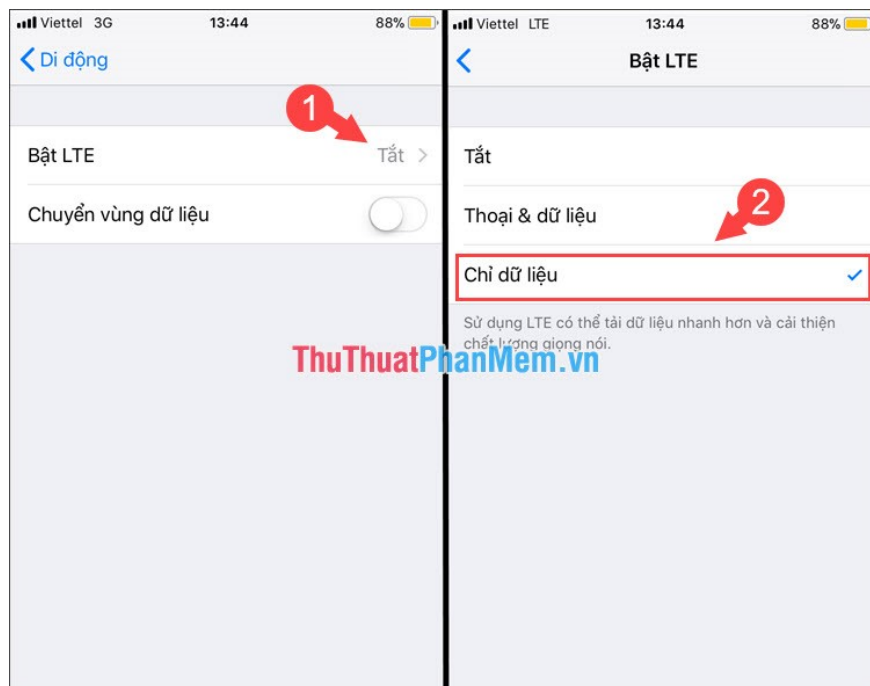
Viettel 3G 13:44 88%

Di động

1

Bật LTE Tắt

Chuyển vùng dữ liệu

Viettel LTE 13:44 88%

Bật LTE

Tắt

2

Thoại & dữ liệu

Chỉ dữ liệu

Sử dụng LTE có thể tải dữ liệu nhanh hơn và cải thiện chất lượng giọng nói.

ThuThuatPhanMem.vn